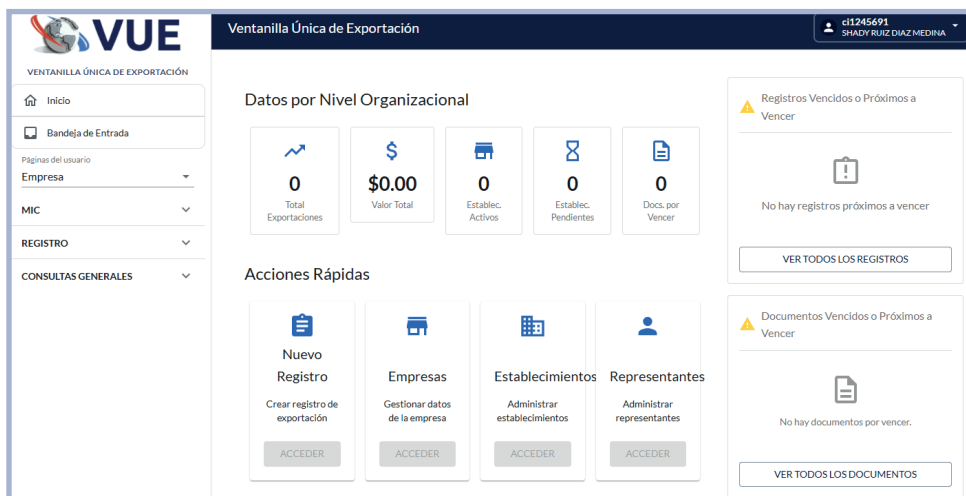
VUE
VENTANILLA ÚNICA DE EXPORTACIÓN
Inicio
Bandeja de Entrada
Páginas del usuario
Empresa
MIC
REGISTRO
CONSULTAS GENERALES

Ventanilla Única de Exportación
ci1245691
SHADY RUIZ DIAZ MEDINA

Datos por Nivel Organizacional

| 0 | $0.00 | 0 | 0 | 0 |
|---|---|---|---|---|
| Total Exportaciones | Valor Total | Establec. Activos | Establec. Pendientes | Docs. por Vencer |

Acciones Rápidas

Nuevo Registro
Crear registro de exportación
ACCEDER

Empresas
Gestionar datos de la empresa
ACCEDER

Establecimientos
Administrar establecimientos
ACCEDER

Representantes
Administrar representantes
ACCEDER

Registros Vencidos o Próximos a Vencer
No hay registros próximos a vencer
VER TODOS LOS REGISTROS

Documentos Vencidos o Próximos a Vencer
No hay documentos por vencer.
VER TODOS LOS DOCUMENTOS